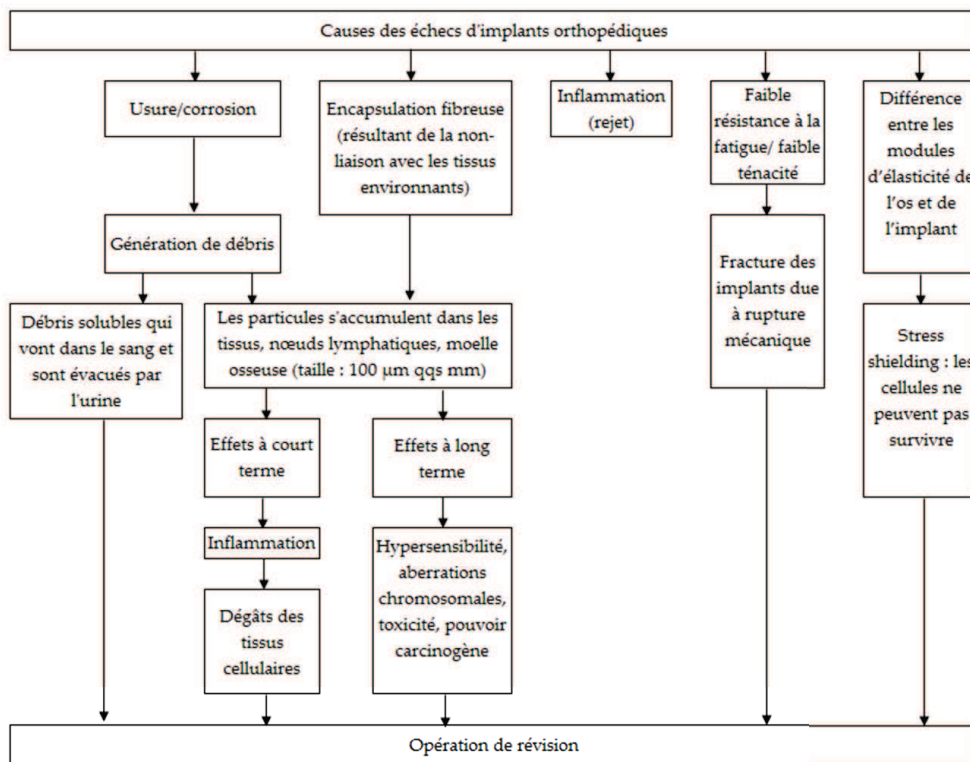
Causes des échecs d'implants orthopédiques

Usure/corrosion

Encapsulation fibreuse (résultant de la non-liaison avec les tissus environnants)

Inflammation (rejet)

Faible résistance à la fatigue/ faible ténacité

Différence entre les modules d'élasticité de l'os et de l'implant

Génération de débris

Fracture des implants due à rupture mécanique

Débris solubles qui vont dans le sang et sont évacués par l'urine

Les particules s'accumulent dans les tissus, nœuds lymphatiques, moelle osseuse (taille : 100 µm qqs mm)

Stress shielding : les cellules ne peuvent pas survivre

Effets à court terme

Effets à long terme

Inflammation

Hypersensibilité, aberrations chromosomales, toxicité, pouvoir carcinogène

Dégâts des tissus cellulaires

Opération de révision